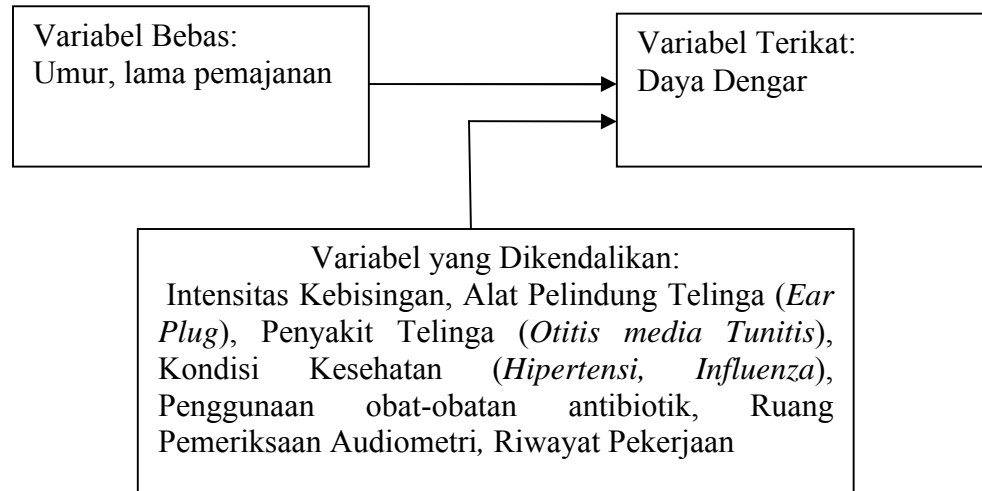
Variabel Bebas:
Umur, lama pemajanan

Variabel Terikat:
Daya Dengar

Variabel yang Dikendalikan:
Intensitas Kebisingan, Alat Pelindung Telinga (*Ear Plug*), Penyakit Telinga (*Otitis media Tunitis*), Kondisi Kesehatan (*Hipertensi, Influenza*), Penggunaan obat-obatan antibiotik, Ruang Pemeriksaan Audiometri, Riwayat Pekerjaan